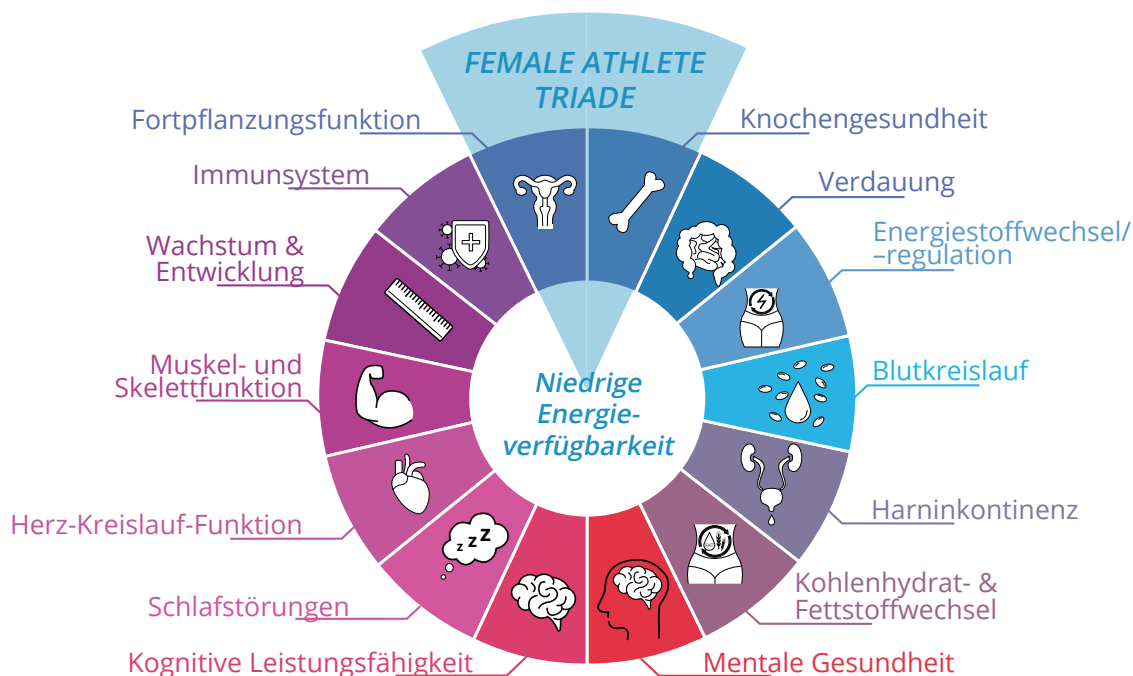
FEMALE ATHLETE TRIADE

Fortpflanzungsfunktion

Knochengesundheit

Immunsystem

Verdauung

Wachstum & Entwicklung

Energiestoffwechsel/ –regulation

Muskel- und Skelettfunktion

Niedrige Energieverfügbarkeit

Blutkreislauf

Harninkontinenz

Herz-Kreislauf-Funktion

Kohlenhydrat- & Fettstoffwechsel

Schlafstörungen

Kognitive Leistungsfähigkeit

Mentale Gesundheit

z z Z